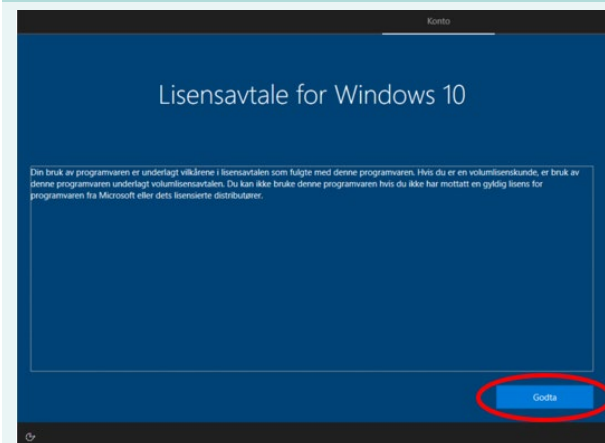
Konto

Lisensavtale for Windows 10

Din bruk av programvaren er underlagt vilkårene i lisensavtalen som fulgte med denne programvaren. Hvis du er en volumlisenskunde, er bruk av denne programvaren underlagt volumlisensavtalen. Du kan ikke bruke denne programvaren hvis du ikke har mottatt en gyldig lisens for programvaren fra Microsoft eller dets lisensierte distributører.

Godta